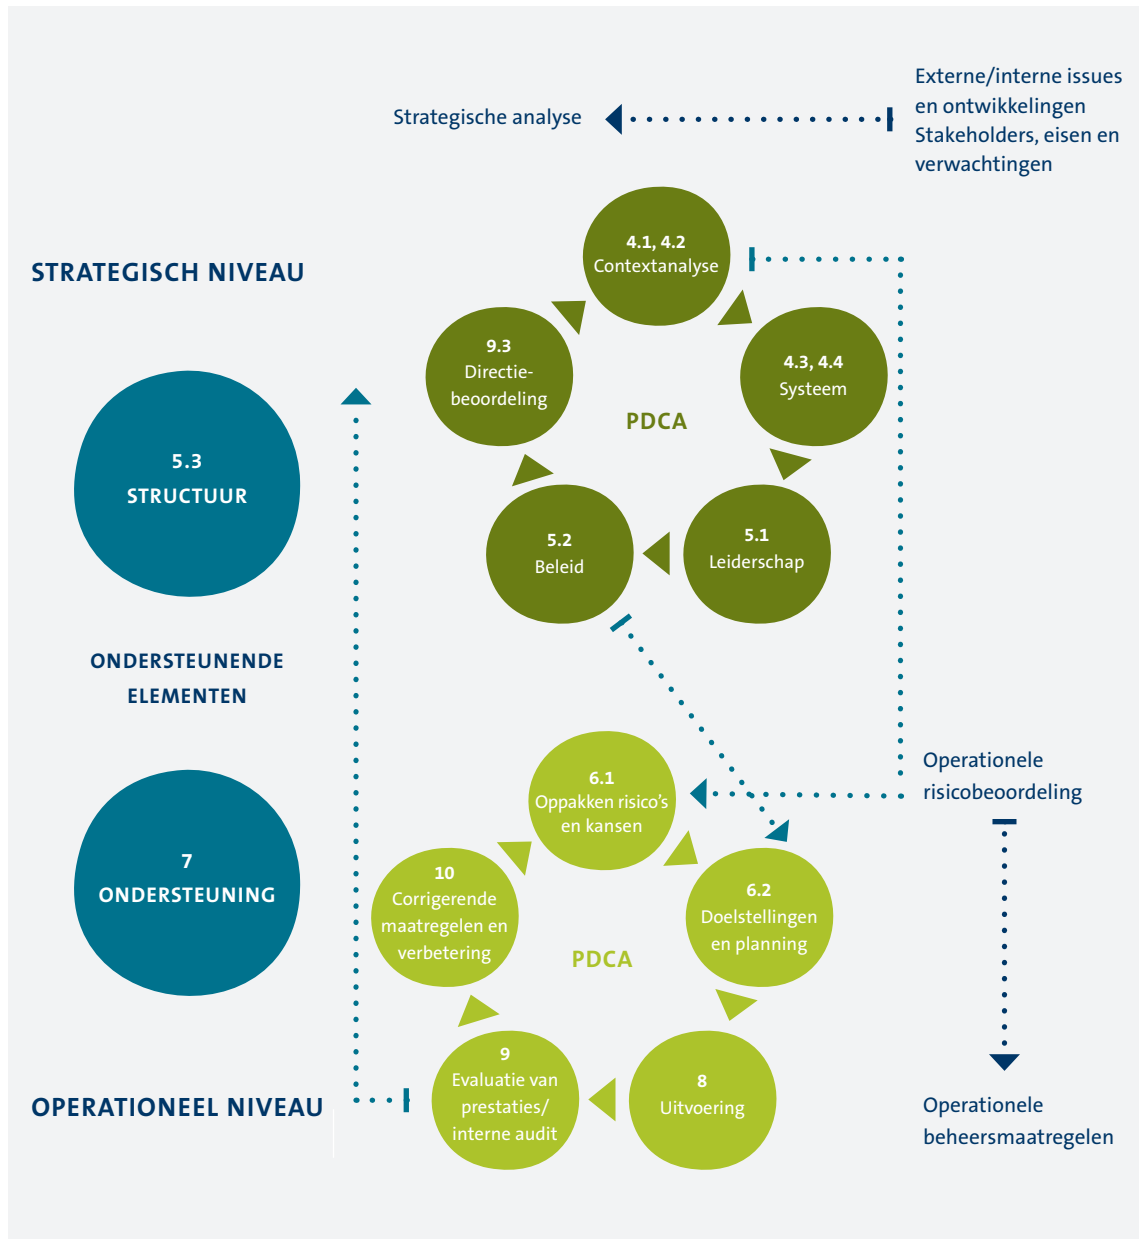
Strategische analyse

Externe/interne issues en ontwikkelingen Stakeholders, eisen en verwachtingen

STRATEGISCH NIVEAU

4.1, 4.2
Contextanalyse

9.3
Directiebeoordeling

4.3, 4.4
Systeem

PDCA

5.2
Beleid

5.1
Leiderschap

5.3
STRUCTUUR

ONDERSTEUNENDE ELEMENTEN

6.1
Oppakken risico's en kansen

Operationele risicobeoordeling

7
ONDERSTEUNING

10
Corrigerende maatregelen en verbetering

6.2
Doelstellingen en planning

PDCA

9
Evaluatie van prestaties/ interne audit

8
Uitvoering

OPERATIONEEL NIVEAU

Operationele beheersmaatregelen